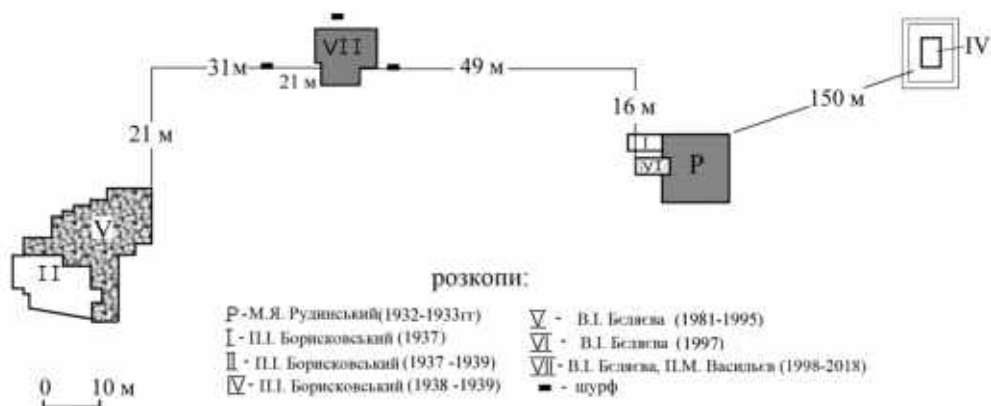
VII
31 м
21 м
49 м
21 м
16 м
150 м
IV
I
VI
P
V
II
розкопи:
Р - М.Я. Рудинський (1932-1933гг)
І - П.І. Борисковський (1937)
ІІ - П.І. Борисковський (1937 -1939)
IV - П.І. Борисковський (1938 -1939)
V - В.І. Беляєва (1981-1995)
VI - В.І. Беляєва (1997)
VII - В.І. Беляєва, П.М. Васильєв (1998-2018)
▬ - шурф
0 10 м